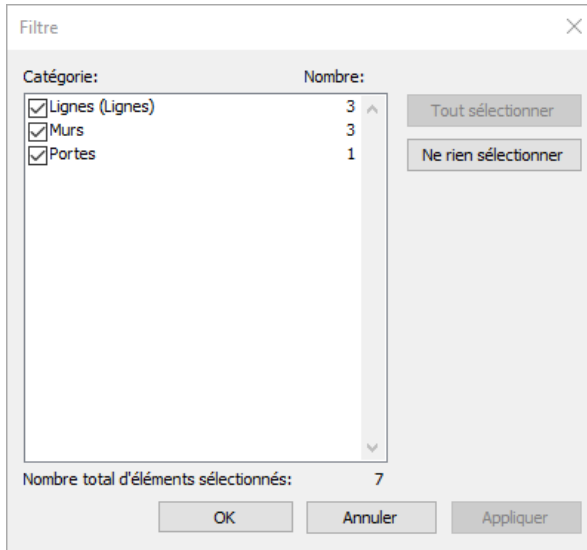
Filtre

Catégorie: Nombre:

| Catégorie | Nombre |
|---|---|
| Lignes (Lignes) | 3 |
| Murs | 3 |
| Portes | 1 |

Tout sélectionner

Ne rien sélectionner

Nombre total d'éléments sélectionnés: 7

OK Annuler Appliquer